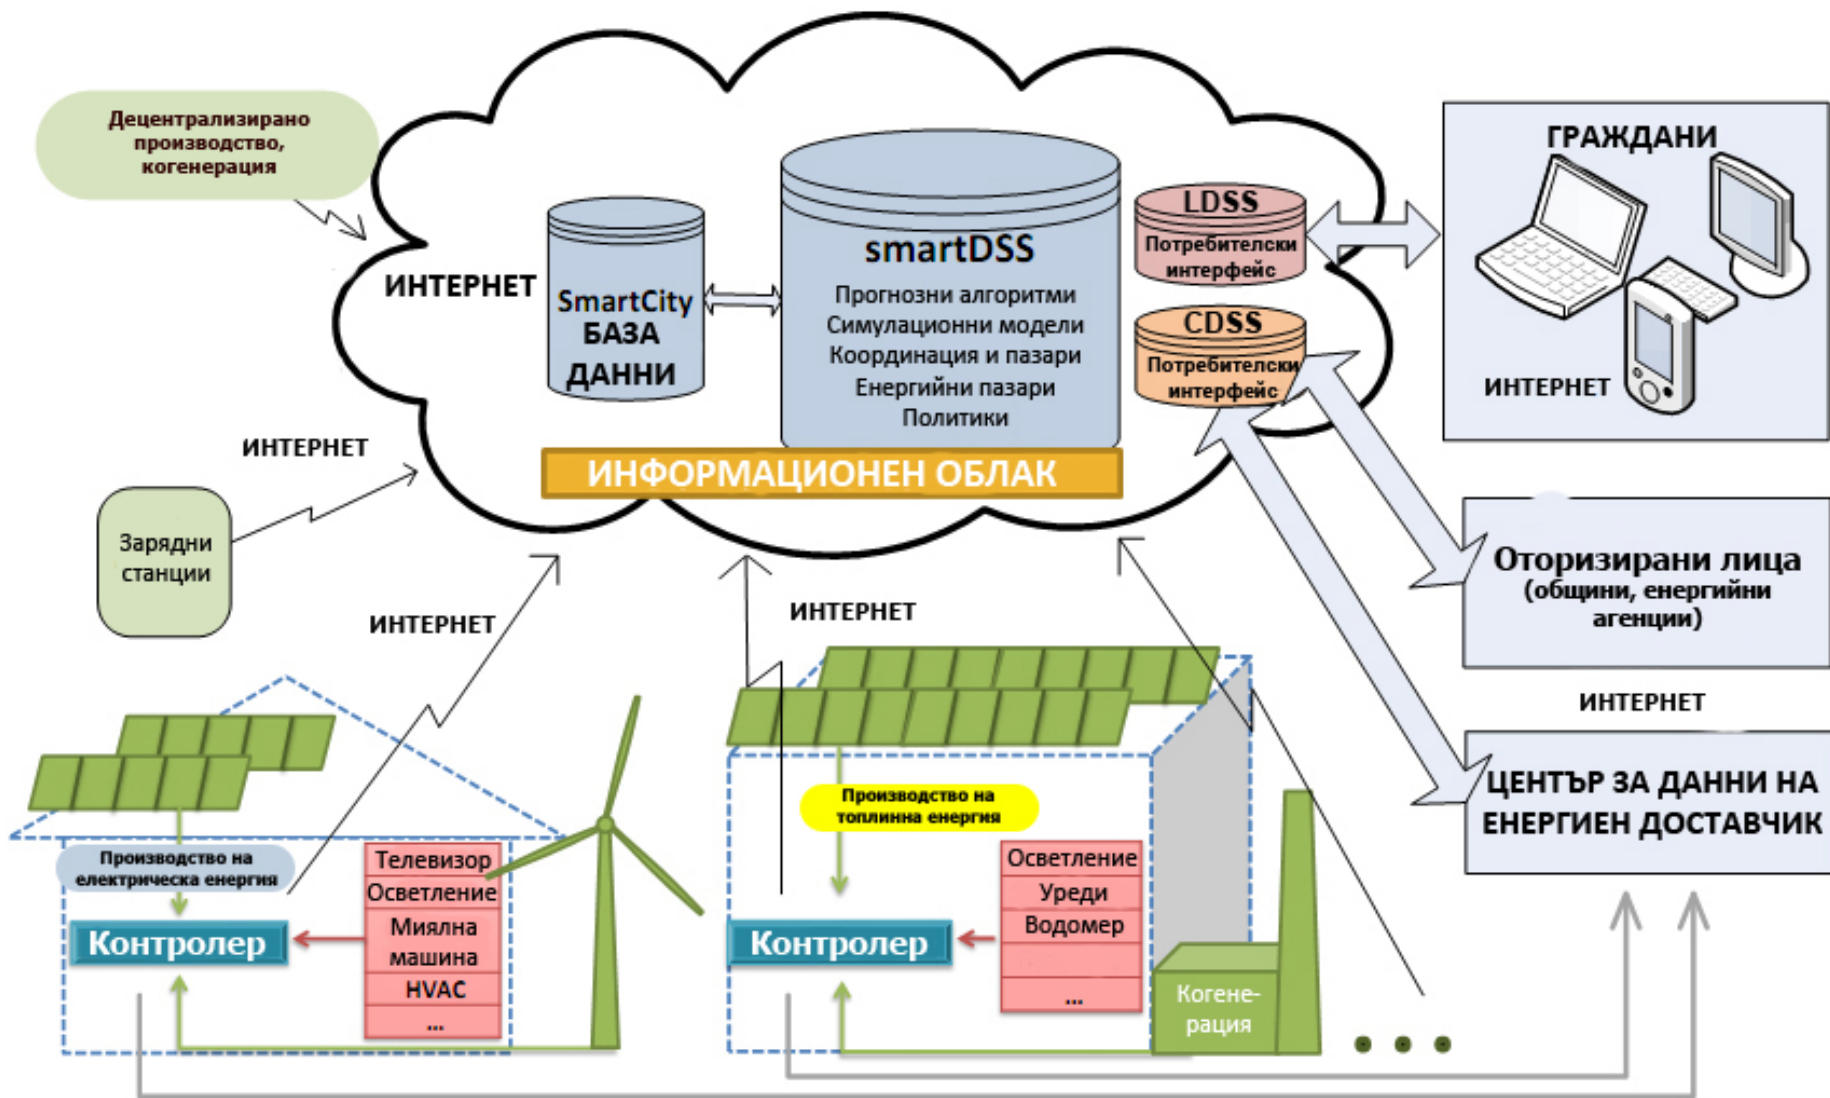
Децентрализирано производство, когенерация

ИНТЕРНЕТ

SmartCity БАЗА ДАННИ

smartDSS

Прогнозни алгоритми
Симулационни модели
Координация и пазари
Енергийни пазари
Политики

LDSS
Потребителски интерфейс

CDSS
Потребителски интерфейс

ГРАЖДАНИ

ИНТЕРНЕТ

ИНТЕРНЕТ

ИНФОРМАЦИОНЕН ОБЛАК

Зарядни станции

ИНТЕРНЕТ

ИНТЕРНЕТ

Оторизирани лица
(общини, енергийни агенции)

ИНТЕРНЕТ

ЦЕНТЪР ЗА ДАННИ НА ЕНЕРГИЕН ДОСТАВЧИК

Производство на електрическа енергия

Контролер

| Телевизор |
|---|
| Осветление |
| Миялна машина |
| HVAC |
| ... |

Производство на топлинна енергия

Контролер

| Осветление |
|---|
| Уреди |
| Водомер |
| |
| ... |

Когене-рация